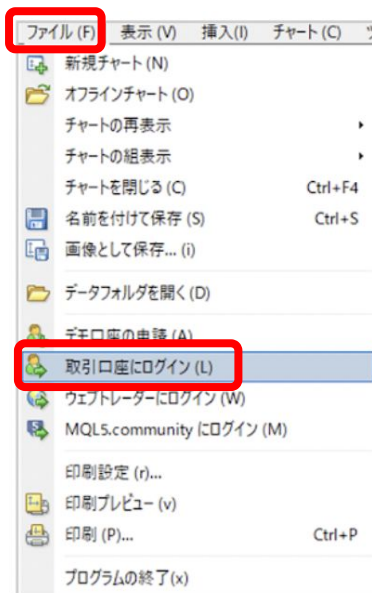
ファイル (F)　表示 (V)　挿入(I)　チャート(C)

新規チャート (N)
オフラインチャート (O)
チャートの再表示
チャートの組表示
チャートを閉じる (C)　Ctrl+F4
名前を付けて保存 (S)　Ctrl+S
画像として保存... (i)
データフォルダを開く(D)
デモ口座の申請 (A)
取引口座にログイン (L)
ウェブトレーダーにログイン (W)
MQL5.community にログイン (M)
印刷設定 (r)...
印刷プレビュー (v)
印刷 (P)...　Ctrl+P
プログラムの終了(x)